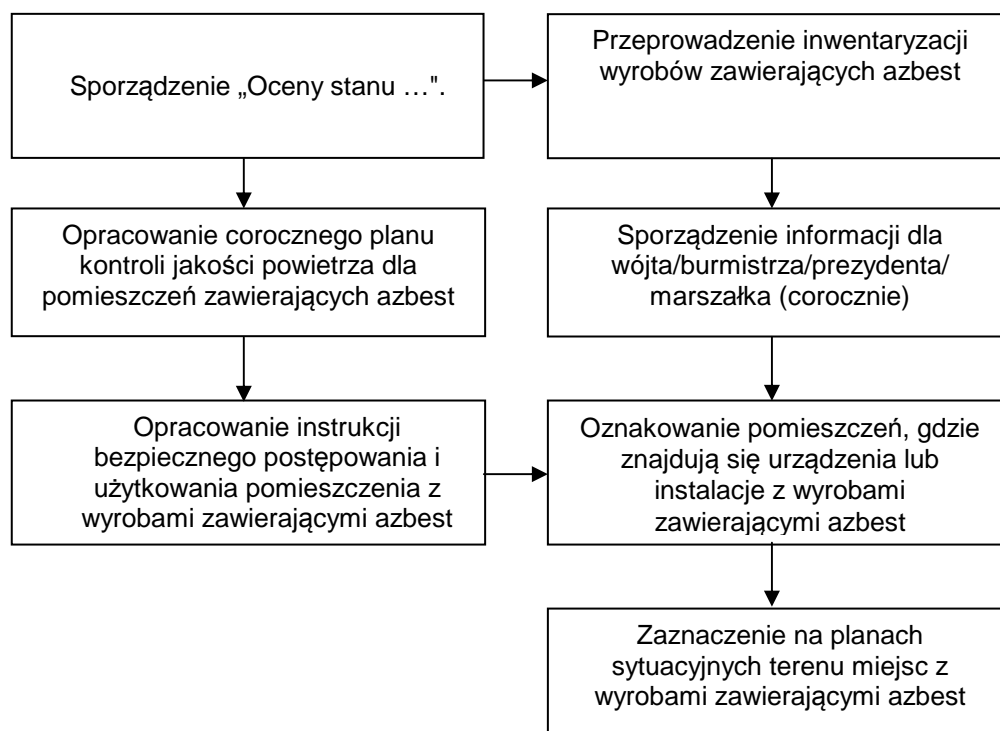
Sporządzenie „Oceny stanu …".

Przeprowadzenie inwentaryzacji wyrobów zawierających azbest

Opracowanie corocznego planu kontroli jakości powietrza dla pomieszczeń zawierających azbest

Sporządzenie informacji dla wójta/burmistrza/prezydenta/ marszałka (corocznie)

Opracowanie instrukcji bezpiecznego postępowania i użytkowania pomieszczenia z wyrobami zawierającymi azbest

Oznakowanie pomieszczeń, gdzie znajdują się urządzenia lub instalacje z wyrobami zawierającymi azbest

Zaznaczenie na planach sytuacyjnych terenu miejsc z wyrobami zawierającymi azbest